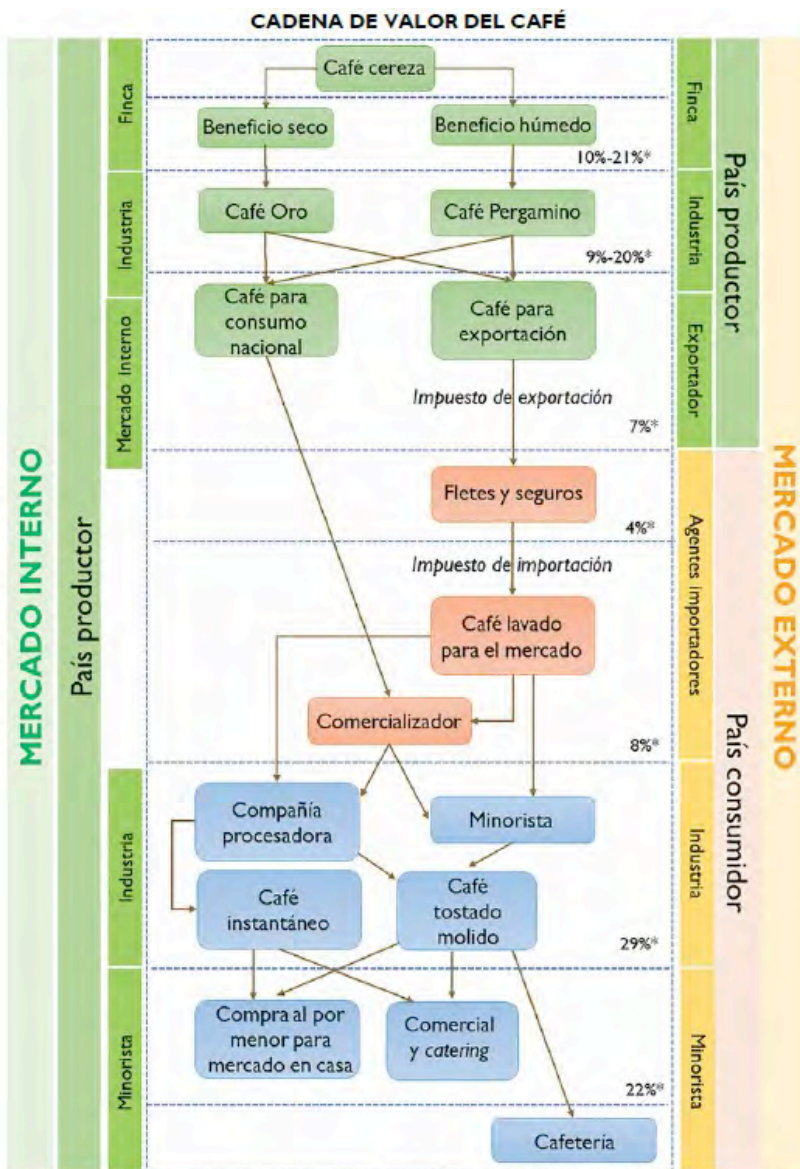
CADENA DE VALOR DEL CAFÉ

MERCADO INTERNO

País productor

Finca

Industria

Mercado interno

Industria

Minorista

Café cereza

Beneficio seco

Beneficio húmedo

10%-21%*

Café Oro

Café Pergamino

9%-20%*

Café para consumo nacional

Café para exportación

Impuesto de exportación

7%*

Fletes y seguros

4%*

Impuesto de importación

Café lavado para el mercado

Comercializador

8%*

Compañía procesadora

Minorista

Café instantáneo

Café tostado molido

29%*

Compra al por menor para mercado en casa

Comercial y catering

22%*

Cafeteria

Finca

Industria

Exportador

País productor

Agentes importadores

Industria

Minorista

MERCADO EXTERNO

País consumidor